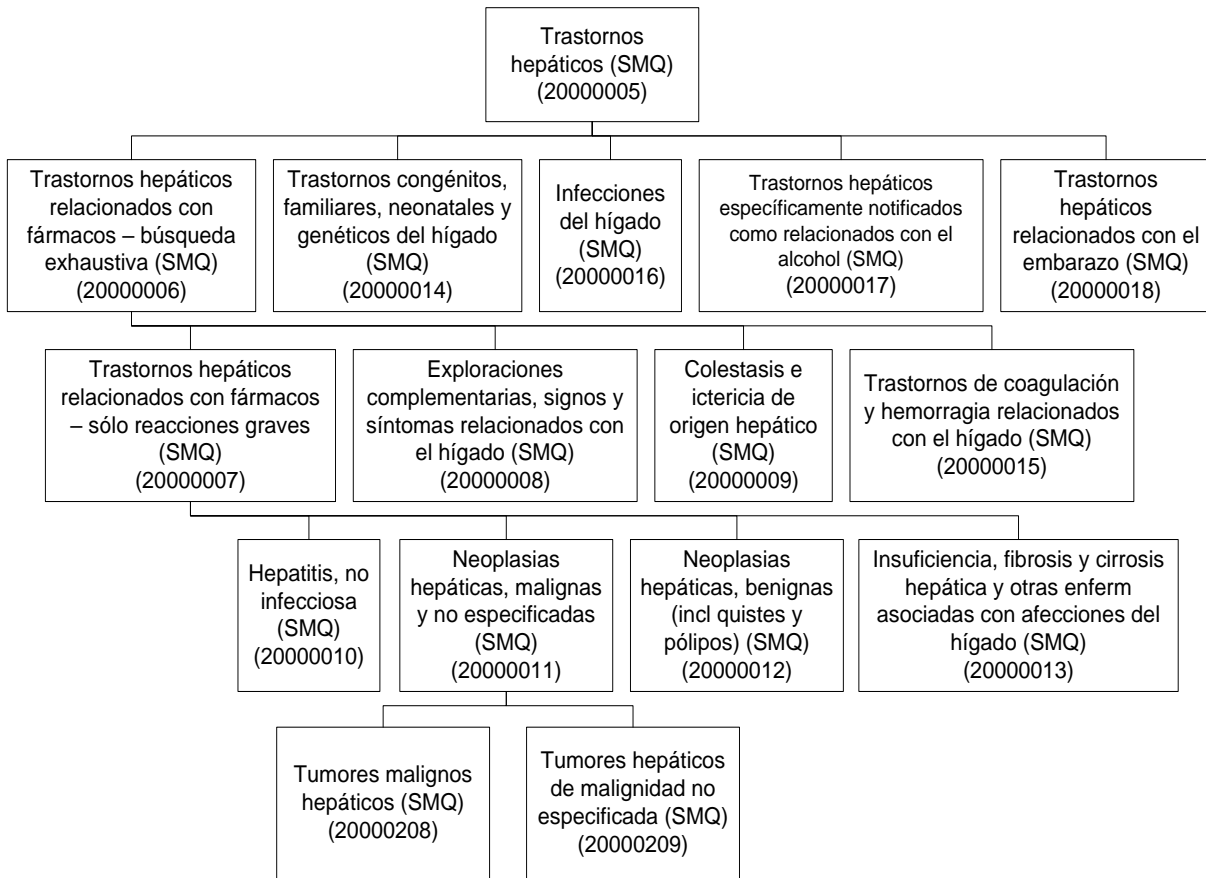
Trastornos hepáticos (SMQ) (20000005)

Trastornos hepáticos relacionados con fármacos – búsqueda exhaustiva (SMQ) (20000006)

Trastornos congénitos, familiares, neonatales y genéticos del hígado (SMQ) (20000014)

Infecciones del hígado (SMQ) (20000016)

Trastornos hepáticos específicamente notificados como relacionados con el alcohol (SMQ) (20000017)

Trastornos hepáticos relacionados con el embarazo (SMQ) (20000018)

Trastornos hepáticos relacionados con fármacos – sólo reacciones graves (SMQ) (20000007)

Exploraciones complementarias, signos y síntomas relacionados con el hígado (SMQ) (20000008)

Colestasis e ictericia de origen hepático (SMQ) (20000009)

Trastornos de coagulación y hemorragia relacionados con el hígado (SMQ) (20000015)

Hepatitis, no infecciosa (SMQ) (20000010)

Neoplasias hepáticas, malignas y no especificadas (SMQ) (20000011)

Neoplasias hepáticas, benignas (incl quistes y pólipos) (SMQ) (20000012)

Insuficiencia, fibrosis y cirrosis hepática y otras enferm asociadas con afecciones del hígado (SMQ) (20000013)

Tumores malignos hepáticos (SMQ) (20000208)

Tumores hepáticos de malignidad no especificada (SMQ) (20000209)